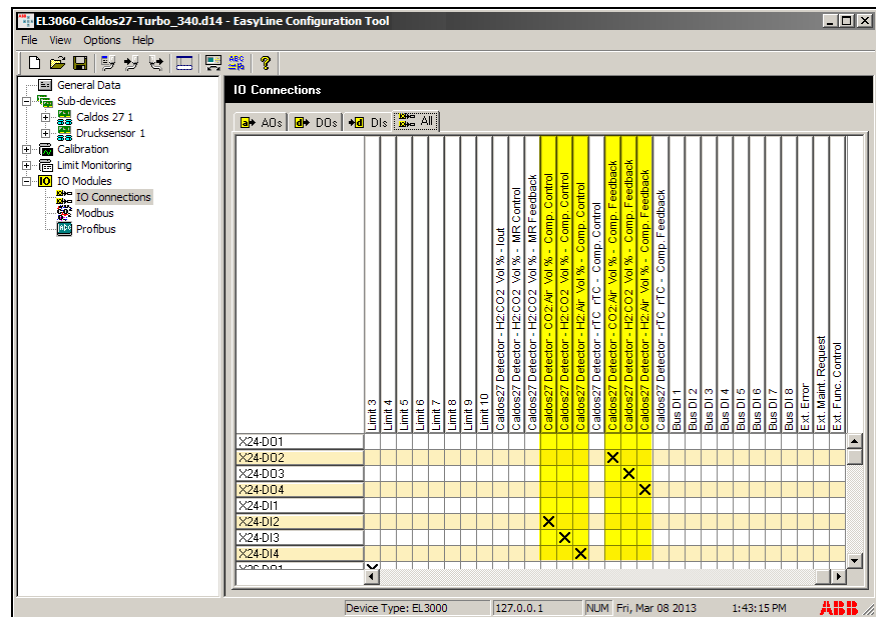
EL3060-Caldos27-Turbo_340.d14 - EasyLine Configuration Tool

File View Options Help

General Data
Sub-devices
Caldos 27 1
Drucksensor 1
Calibration
Limit Monitoring
IO Modules
IO Connections
Modbus
Profibus

IO Connections

AOs DOs DIs All

| | Limit 3 | Limit 4 | Limit 5 | Limit 6 | Limit 7 | Limit 8 | Limit 9 | Limit 10 | Caldos27 Detector - H2/CO2 Vol % - Iout | Caldos27 Detector - H2/CO2 Vol % - MR Control | Caldos27 Detector - H2/CO2 Vol % - MR Feedback | Caldos27 Detector - CO2/Air Vol % - Comp. Control | Caldos27 Detector - H2/CO2 Vol % - Comp. Control | Caldos27 Detector - H2/Air Vol % - Comp. Control | Caldos27 Detector - rTC rTC - Comp. Control | Caldos27 Detector - CO2/Air Vol % - Comp. Feedback | Caldos27 Detector - H2/CO2 Vol % - Comp. Feedback | Caldos27 Detector - H2/Air Vol % - Comp. Feedback | Caldos27 Detector - rTC rTC - Comp. Feedback | Bus DI 1 | Bus DI 2 | Bus DI 3 | Bus DI 4 | Bus DI 5 | Bus DI 6 | Bus DI 7 | Bus DI 8 | Ext. Error | Ext. Maint. Request | Ext. Func. Control |
|---|---|---|---|---|---|---|---|---|---|---|---|---|---|---|---|---|---|---|---|---|---|---|---|---|---|---|---|---|---|---|
| X24-DO1 | | | | | | | | | | | | | | | | | | | | | | | | | | | | | | |
| X24-DO2 | | | | | | | | | | | | | | | | X | | | | | | | | | | | | | | |
| X24-DO3 | | | | | | | | | | | | | | | | | X | | | | | | | | | | | | | |
| X24-DO4 | | | | | | | | | | | | | | | | | | X | | | | | | | | | | | | |
| X24-DI1 | | | | | | | | | | | | | | | | | | | | | | | | | | | | | | |
| X24-DI2 | | | | | | | | | | | | X | | | | | | | | | | | | | | | | | | |
| X24-DI3 | | | | | | | | | | | | | X | | | | | | | | | | | | | | | | | |
| X24-DI4 | | | | | | | | | | | | | | X | | | | | | | | | | | | | | | | |

Device Type: EL3000 127.0.0.1 NUM Fri, Mar 08 2013 1:43:15 PM ABB